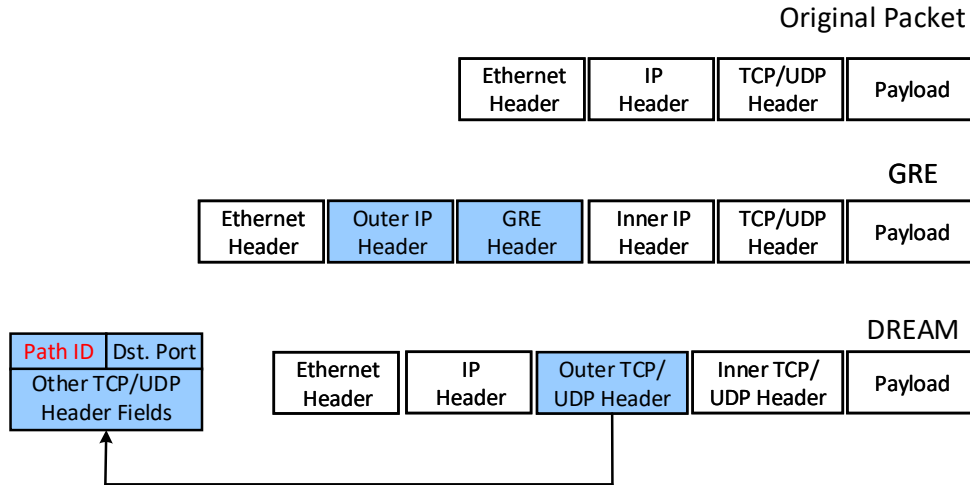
Original Packet

| Ethernet Header | IP Header | TCP/UDP Header | Payload |
|---|---|---|---|

GRE

| Ethernet Header | Outer IP Header | GRE Header | Inner IP Header | TCP/UDP Header | Payload |
|---|---|---|---|---|---|

DREAM

| Ethernet Header | IP Header | Outer TCP/ UDP Header | Inner TCP/ UDP Header | Payload |
|---|---|---|---|---|

| Path ID | Dst. Port |
|---|---|
| Other TCP/UDP Header Fields | |